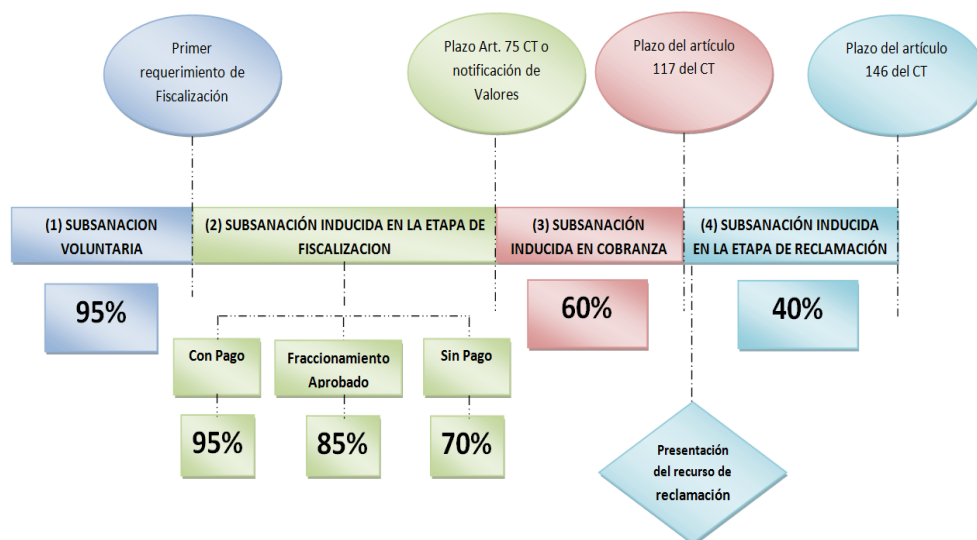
Primer requerimiento de Fiscalización

Plazo Art. 75 CT o notificación de Valores

Plazo del artículo 117 del CT

Plazo del artículo 146 del CT

(1) SUBSANACION VOLUNTARIA

(2) SUBSANACIÓN INDUCIDA EN LA ETAPA DE FISCALIZACION

(3) SUBSANACIÓN INDUCIDA EN COBRANZA

(4) SUBSANACIÓN INDUCIDA EN LA ETAPA DE RECLAMACIÓN

95%

60%

40%

Con Pago

Fraccionamiento Aprobado

Sin Pago

95%

85%

70%

Presentación del recurso de reclamación